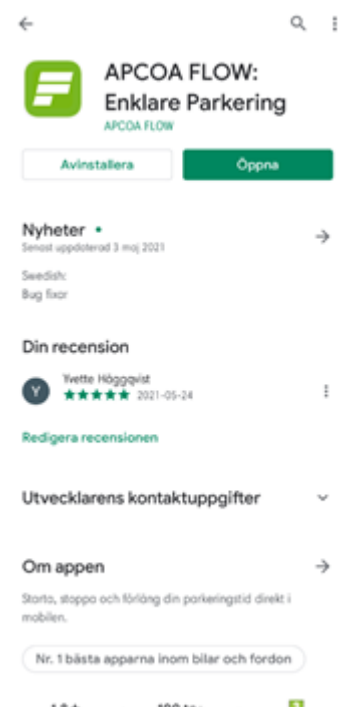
APCOA FLOW: Enklare Parkering
APCOA FLOW

Avinstallera
Öppna

Nyheter •
Senast uppdaterad 3 maj 2021

Swedish:
Bug fixar

Din recension

Y
Yvette Höggqvist
★★★★★ 2021-05-24

Redigera recensionen

Utvecklarens kontaktuppgifter

Om appen

Starta, stoppa och förläng din parkeringstid direkt i mobilen.

Nr. 1 bästa apparna inom bilar och fordon

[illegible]